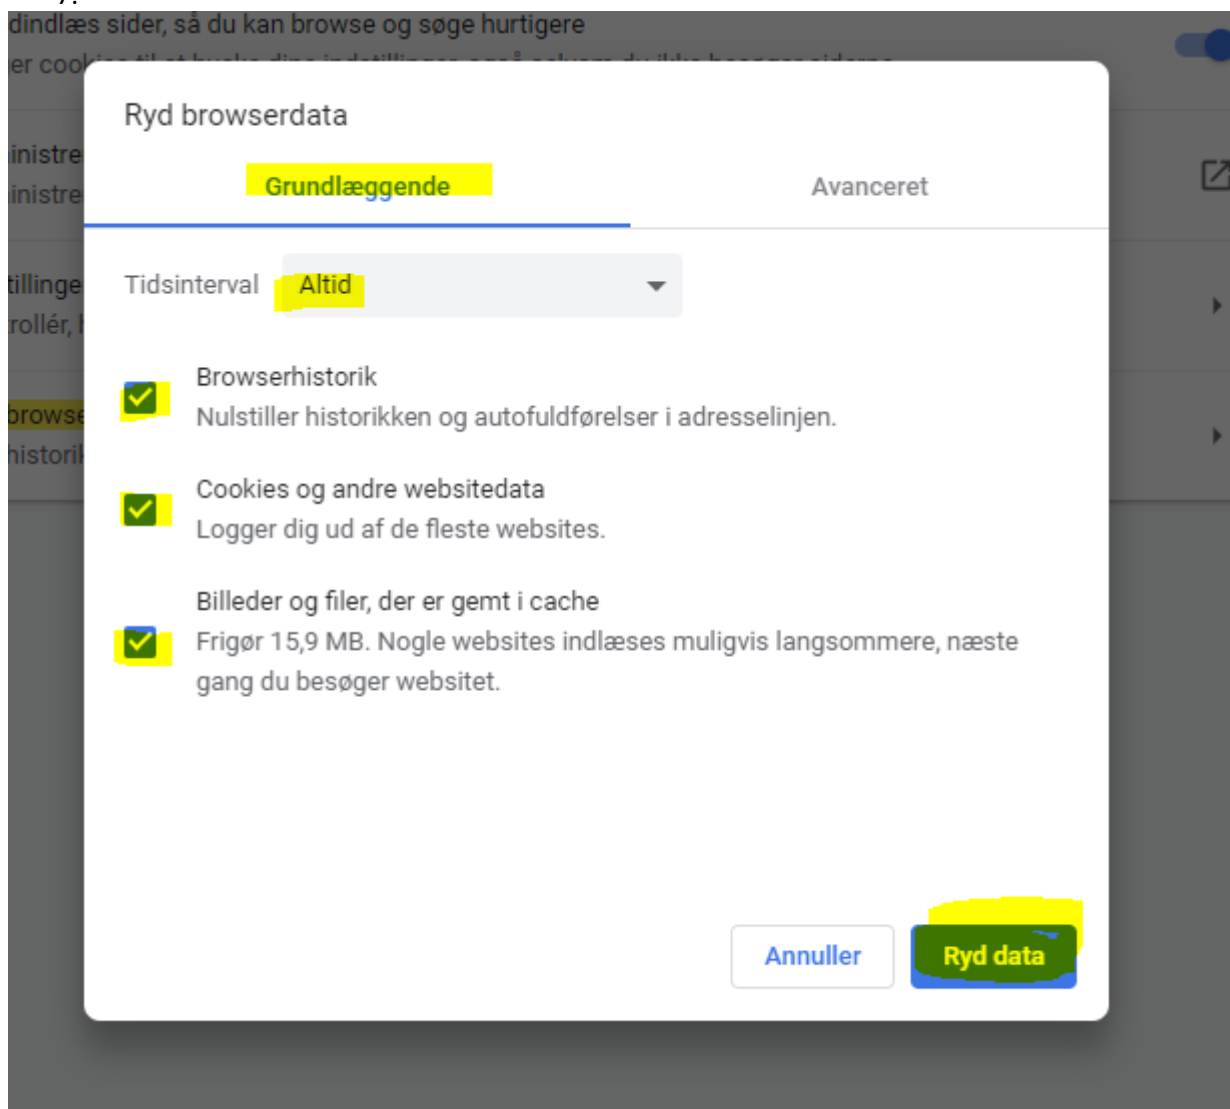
dindlæs sider, så du kan browse og søge hurtigere
er cook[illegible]

inistre
inistre

tillinge
rollér, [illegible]

browse
historik

Ryd browserdata

Grundlæggende

Avanceret

Tidsinterval Altid

Browserhistorik
Nulstiller historikken og autofuldførelser i adresselinjen.

Cookies og andre websitedata
Logger dig ud af de fleste websites.

Billeder og filer, der er gemt i cache
Frigør 15,9 MB. Nogle websites indlæses muligvis langsommere, næste gang du besøger websitet.

Annuller

Ryd data